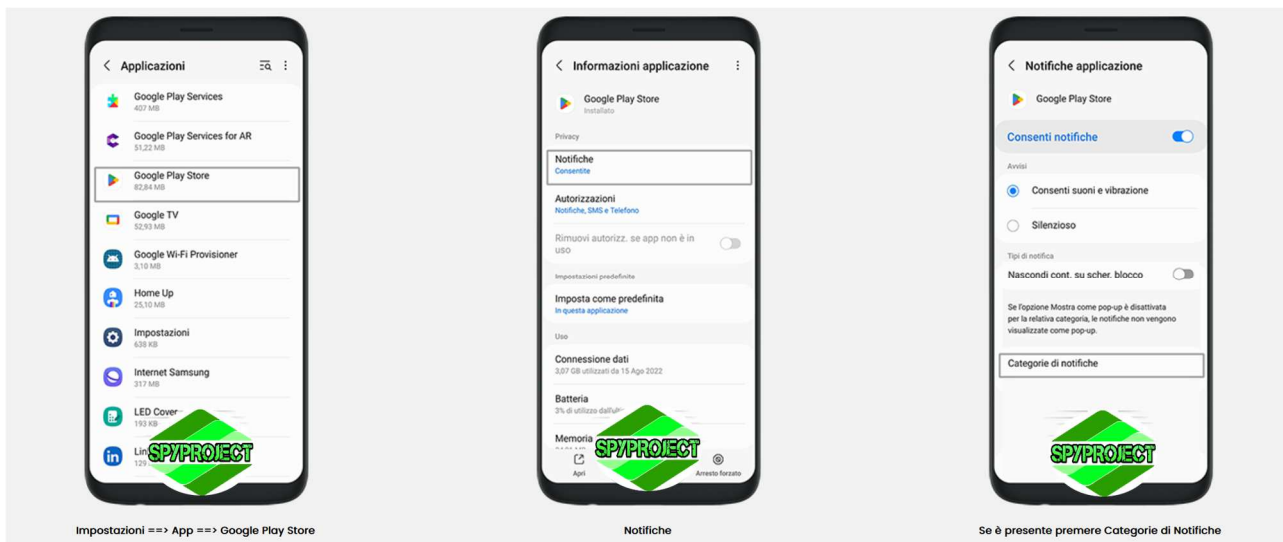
Applicazioni

Google Play Services
407 MB

Google Play Services for AR
51,22 MB

Google Play Store
82,84 MB

Google TV
52,93 MB

Google Wi-Fi Provisioner
3,10 MB

Home Up
25,10 MB

Impostazioni
638 KB

Internet Samsung
317 MB

LED Cover
193 KB

Lin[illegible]
129 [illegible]

SPYPROJECT

Impostazioni ==> App ==> Google Play Store

Informazioni applicazione

Google Play Store
Installato

Privacy

Notifiche
Consentite

Autorizzazioni
Notifiche, SMS e Telefono

Rimuovi autorizz. se app non è in uso

Impostazioni predefinite

Imposta come predefinita
In questa applicazione

Uso

Connessione dati
3,07 GB utilizzati da 15 Ago 2022

Batteria
3% di utilizzo dal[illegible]

Memoria
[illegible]

Apri

Arresto forzato

SPYPROJECT

Notifiche

Notifiche applicazione

Google Play Store

Consenti notifiche

Avvisi

Consenti suoni e vibrazione

Silenzioso

Tipi di notifica

Nascondi cont. su scher. blocco

Se l'opzione Mostra come pop-up è disattivata per la relativa categoria, le notifiche non vengono visualizzate come pop-up.

Categorie di notifiche

SPYPROJECT

Se è presente premere Categorie di Notifiche